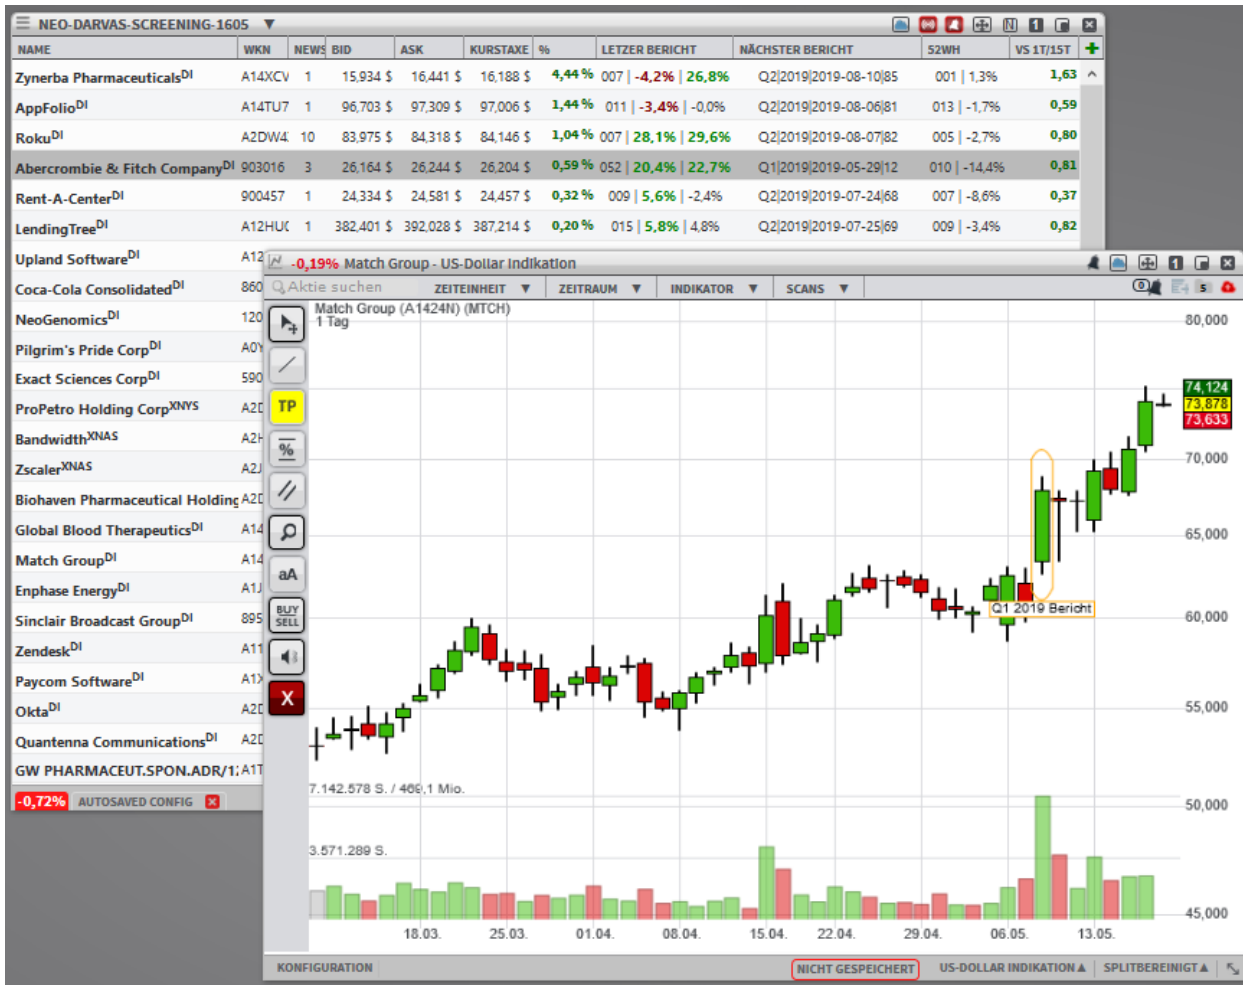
NEO-DARVAS-SCREENING-1605 ▼

| NAME | WKN | NEWS | BID | ASK | KURSTAXE | % | LETZER BERICHT | NÄCHSTER BERICHT | 52WH | VS 1T/15T |
|---|---|---|---|---|---|---|---|---|---|---|
| Zynerba Pharmaceuticals$^{DI}$ | A14XCV | 1 | 15,934 $ | 16,441 $ | 16,188 $ | 4,44 % | 007 \| -4,2% \| 26,8% | Q2\|2019\|2019-08-10\|85 | 001 \| 1,3% | 1,63 |
| AppFolio$^{DI}$ | A14TU7 | 1 | 96,703 $ | 97,309 $ | 97,006 $ | 1,44 % | 011 \| -3,4% \| -0,0% | Q2\|2019\|2019-08-06\|81 | 013 \| -1,7% | 0,59 |
| Roku$^{DI}$ | A2DW4 | 10 | 83,975 $ | 84,318 $ | 84,146 $ | 1,04 % | 007 \| 28,1% \| 29,6% | Q2\|2019\|2019-08-07\|82 | 005 \| -2,7% | 0,80 |
| Abercrombie & Fitch Company$^{DI}$ | 903016 | 3 | 26,164 $ | 26,244 $ | 26,204 $ | 0,59 % | 052 \| 20,4% \| 22,7% | Q1\|2019\|2019-05-29\|12 | 010 \| -14,4% | 0,81 |
| Rent-A-Center$^{DI}$ | 900457 | 1 | 24,334 $ | 24,581 $ | 24,457 $ | 0,32 % | 009 \| 5,6% \| -2,4% | Q2\|2019\|2019-07-24\|68 | 007 \| -8,6% | 0,37 |
| LendingTree$^{DI}$ | A12HU | 1 | 382,401 $ | 392,028 $ | 387,214 $ | 0,20 % | 015 \| 5,8% \| 4,8% | Q2\|2019\|2019-07-25\|69 | 009 \| -3,4% | 0,82 |
| Upland Software$^{DI}$ | A12 | | | | | | | | | |
| Coca-Cola Consolidated$^{DI}$ | 860 | | | | | | | | | |
| NeoGenomics$^{DI}$ | 120 | | | | | | | | | |
| Pilgrim's Pride Corp$^{DI}$ | A0Y | | | | | | | | | |
| Exact Sciences Corp$^{DI}$ | 590 | | | | | | | | | |
| ProPetro Holding Corp$^{XNYS}$ | A2D | | | | | | | | | |
| Bandwidth$^{XNAS}$ | A2H | | | | | | | | | |
| Zscaler$^{XNAS}$ | A2J | | | | | | | | | |
| Biohaven Pharmaceutical Holding | A2D | | | | | | | | | |
| Global Blood Therapeutics$^{DI}$ | A14 | | | | | | | | | |
| Match Group$^{DI}$ | A14 | | | | | | | | | |
| Enphase Energy$^{DI}$ | A1J | | | | | | | | | |
| Sinclair Broadcast Group$^{DI}$ | 895 | | | | | | | | | |
| Zendesk$^{DI}$ | A11 | | | | | | | | | |
| Paycom Software$^{DI}$ | A1X | | | | | | | | | |
| Okta$^{DI}$ | A2D | | | | | | | | | |
| Quantenna Communications$^{DI}$ | A2D | | | | | | | | | |
| GW PHARMACEUT.SPON.ADR/1 | A1T | | | | | | | | | |

-0,72% AUTOSAVED CONFIG

-0,19% Match Group - US-Dollar Indikation

Aktie suchen ZEITEINHEIT ▼ ZEITRAUM ▼ INDIKATOR ▼ SCANS ▼

Match Group (A1424N) (MTCH)
1 Tag

TP
%
aA
BUY SELL
X

80,000
74,124
73,878
73,633
70,000
65,000
60,000
55,000
50,000
45,000

Q1 2019 Bericht

7.142.578 S. / 469,1 Mio.
3.571.289 S.

18.03. 25.03. 01.04. 08.04. 15.04. 22.04. 29.04. 06.05. 13.05.

KONFIGURATION NICHT GESPEICHERT US-DOLLAR INDIKATION ▲ SPLITBEREINIGT ▲